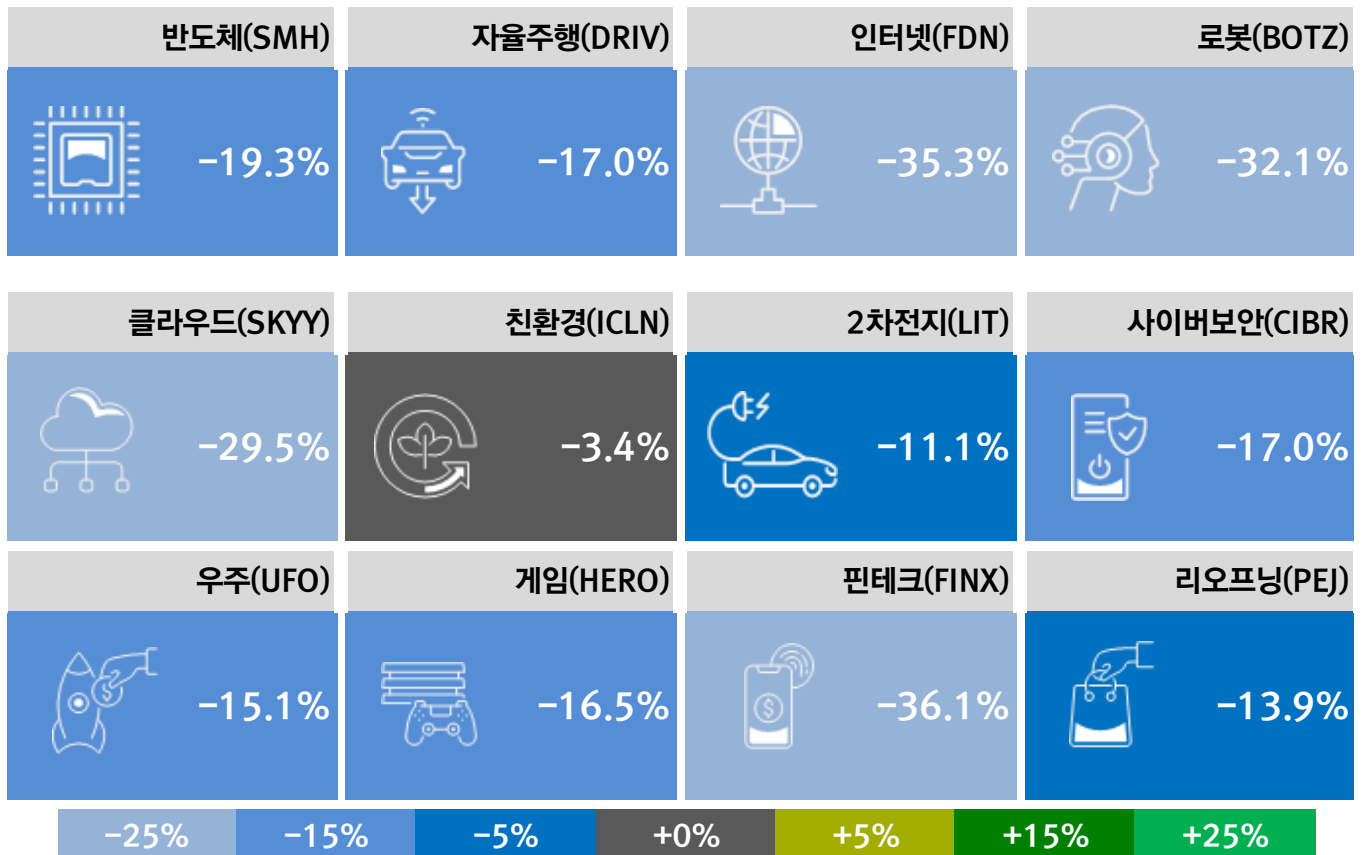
반도체(SMH)
-19.3%

자율주행(DRIV)
-17.0%

인터넷(FDN)
-35.3%

로봇(BOTZ)
-32.1%

클라우드(SKYY)
-29.5%

친환경(ICLN)
-3.4%

2차전지(LIT)
-11.1%

사이버보안(CIBR)
-17.0%

우주(UFO)
-15.1%

게임(HERO)
-16.5%

핀테크(FINX)
-36.1%

리오프닝(PEJ)
-13.9%

| -25% | -15% | -5% | +0% | +5% | +15% | +25% |
|---|---|---|---|---|---|---|